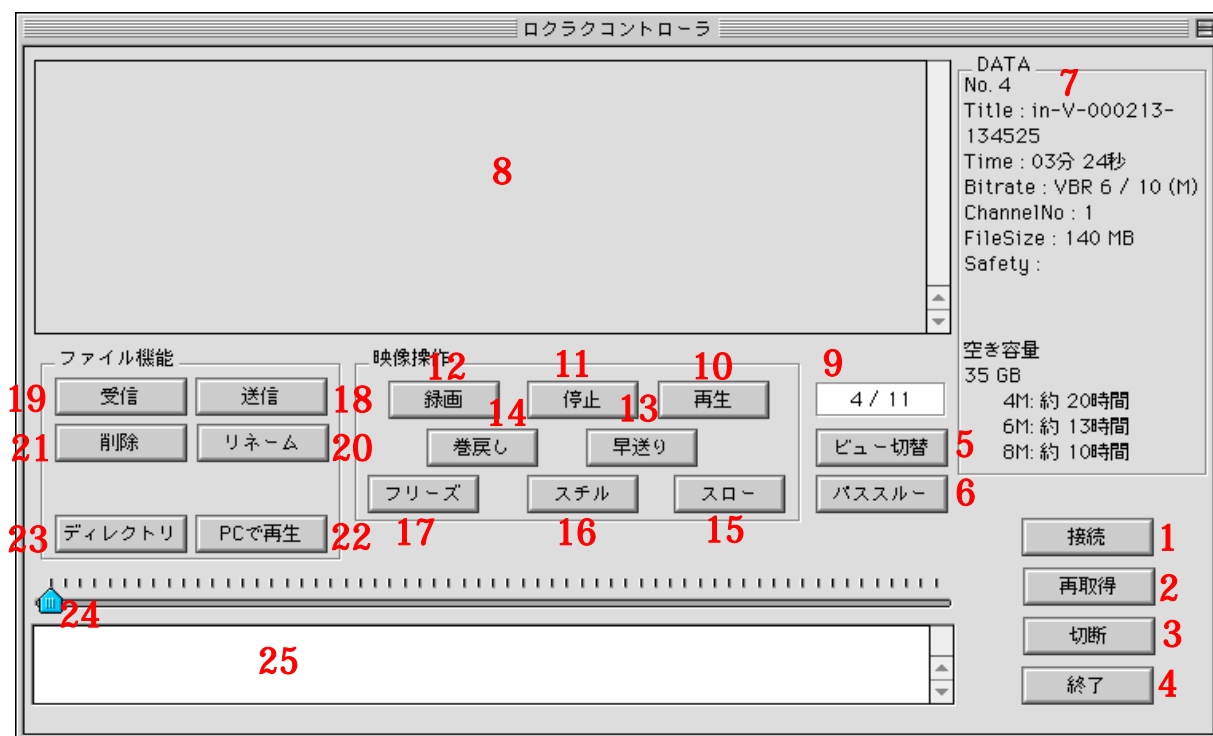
ロクラクコントローラ

8

DATA
7
No. 4
Title : in-V-000213-134525
Time : 03分 24秒
Bitrate : VBR 6 / 10 (M)
ChannelNo : 1
FileSize : 140 MB
Safety :

空き容量
35 GB
4M: 約 20時間
6M: 約 13時間
8M: 約 10時間

ファイル機能
19 受信 送信 18
21 削除 リネーム 20
23 ディレクトリ PCで再生 22

映像操作
12 11 10
録画 停止 再生
14 13
巻戻し 早送り
フリーズ スチル スロー
17 16 15

9
4 / 11
ビュー切替 5
パススルー 6

接続 1
再取得 2
切断 3
終了 4

24
25